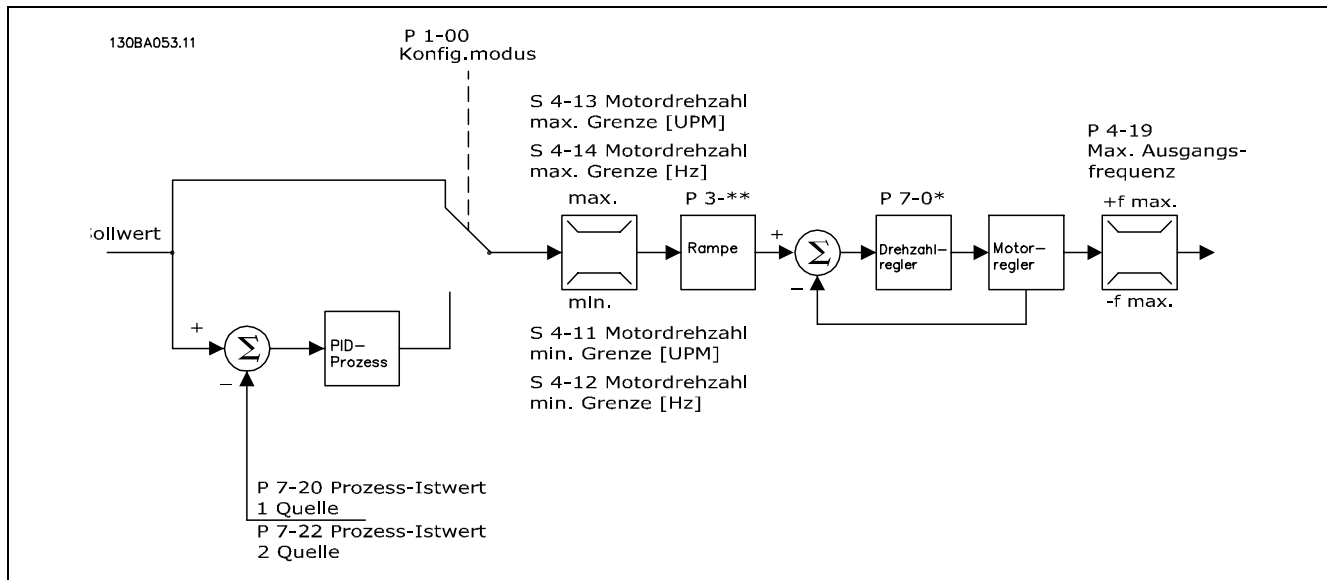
130BA053.11

P 1-00
Konfig.modus

S 4-13 Motordrehzahl max. Grenze [UPM]

S 4-14 Motordrehzahl max. Grenze [Hz]

P 4-19
Max. Ausgangsfrequenz

ollwert

max.

P 3-**

Rampe

+

$\Sigma$

P 7-0*

Drehzahlregler

Motorregler

+f max.

-f max.

mln.

–

+

$\Sigma$

–

PID-Prozess

S 4-11 Motordrehzahl min. Grenze [UPM]

S 4-12 Motordrehzahl min. Grenze [Hz]

P 7-20 Prozess-Istwert 1 Quelle

P 7-22 Prozess-Istwert 2 Quelle